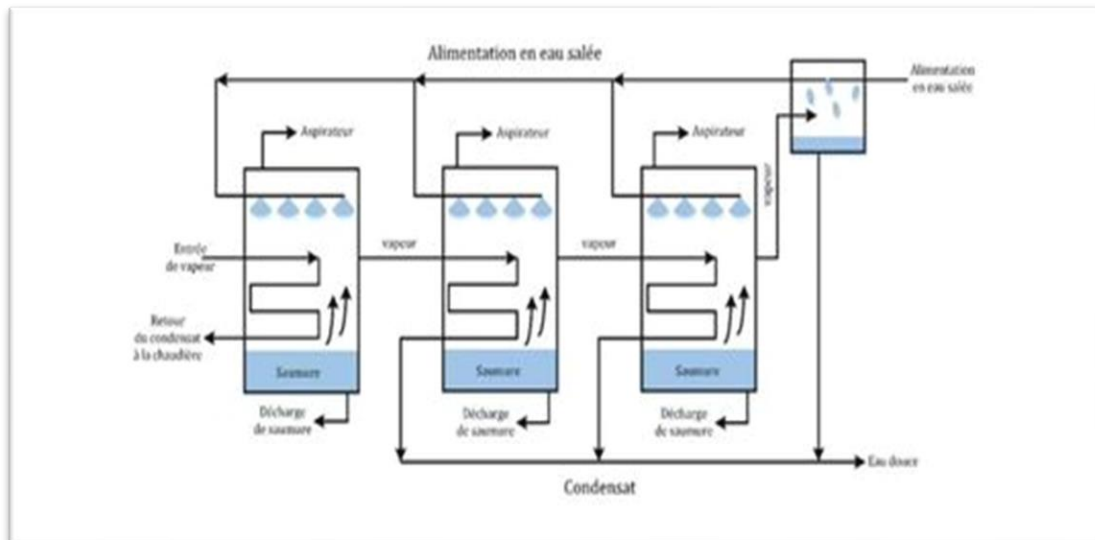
Alimentation en eau salée

Alimentation en eau salée

Aspirateur

Aspirateur

Aspirateur

vapeur

Entrée de vapeur

vapeur

vapeur

Retour du condensat à la chaudière

Saumure

Saumure

Saumure

Décharge de saumure

Décharge de saumure

Décharge de saumure

Eau douce

Condensat